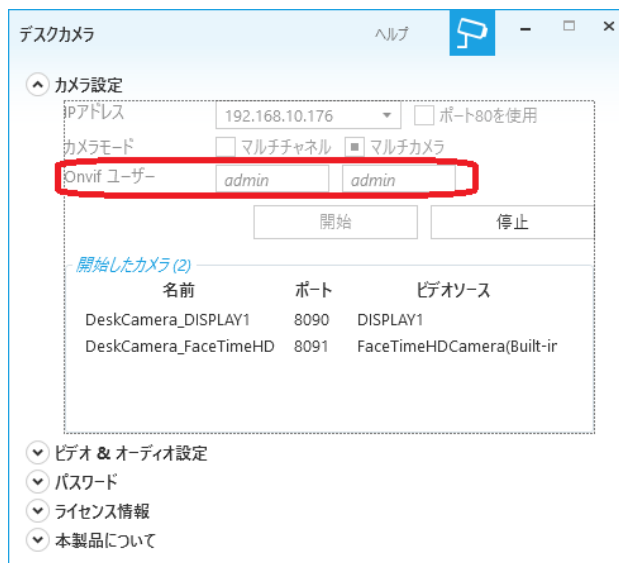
デスクカメラ

ヘルプ

カメラ設定

IPアドレス 192.168.10.176 ポート80を使用

カメラモード マルチチャネル マルチカメラ

Onvif ユーザー admin admin

開始 停止

開始したカメラ (2)

| 名前 | ポート | ビデオソース |
|---|---|---|
| DeskCamera_DISPLAY1 | 8090 | DISPLAY1 |
| DeskCamera_FaceTimeHD | 8091 | FaceTimeHDCamera(Built-ir |

ビデオ & オーディオ設定

パスワード

ライセンス情報

本製品について